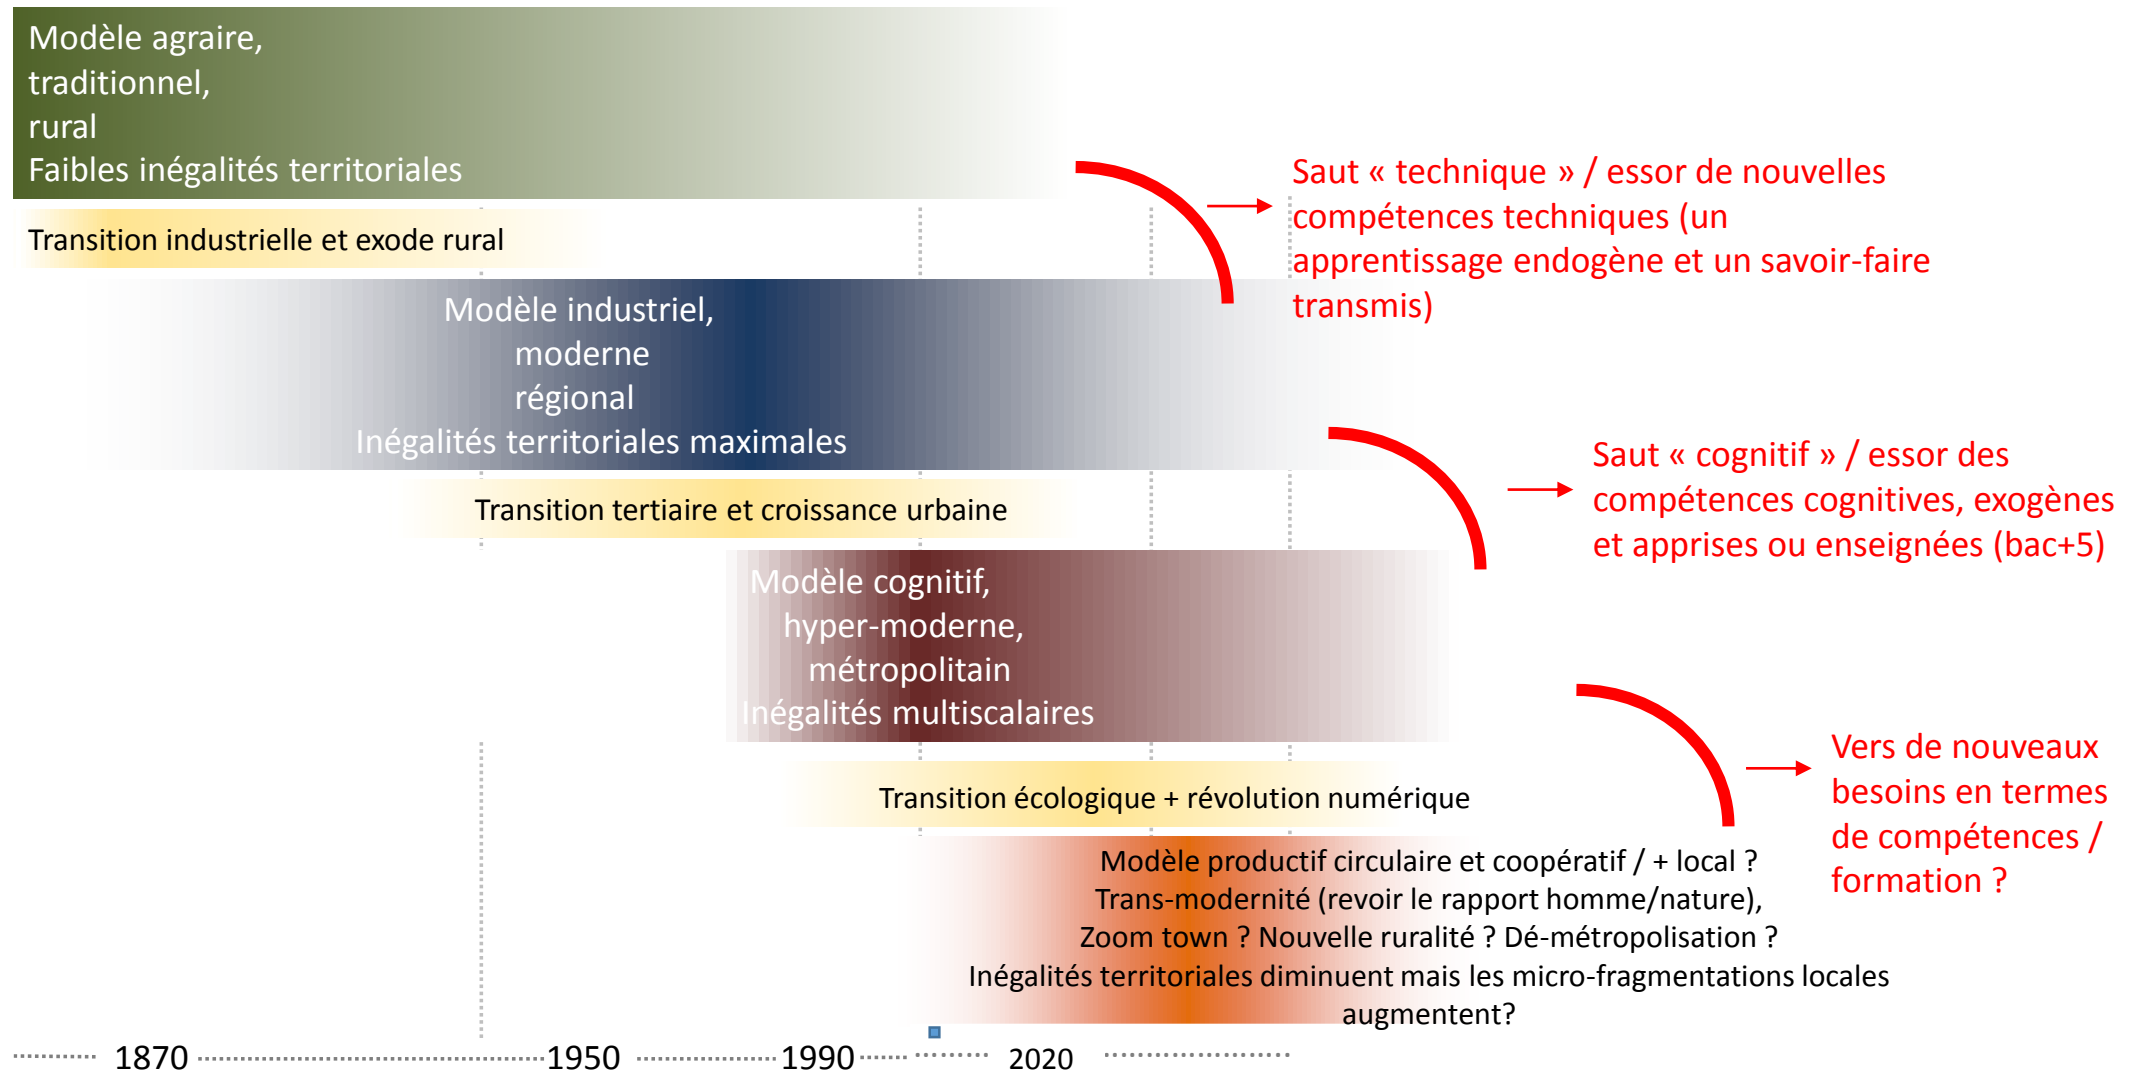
Modèle agraire,
traditionnel,
rural
Faibles inégalités territoriales

Saut « technique » / essor de nouvelles compétences techniques (un apprentissage endogène et un savoir-faire transmis)

Transition industrielle et exode rural

Modèle industriel,
moderne
régional
Inégalités territoriales maximales

Saut « cognitif » / essor des compétences cognitives, exogènes et apprises ou enseignées (bac+5)

Transition tertiaire et croissance urbaine

Modèle cognitif,
hyper-moderne,
métropolitain
Inégalités multiscalaires

Vers de nouveaux besoins en termes de compétences / formation ?

Transition écologique + révolution numérique

Modèle productif circulaire et coopératif / + local ?
Trans-modernité (revoir le rapport homme/nature),
Zoom town ? Nouvelle ruralité ? Dé-métropolisation ?
Inégalités territoriales diminuent mais les micro-fragmentations locales augmentent?

1870 1950 1990 2020